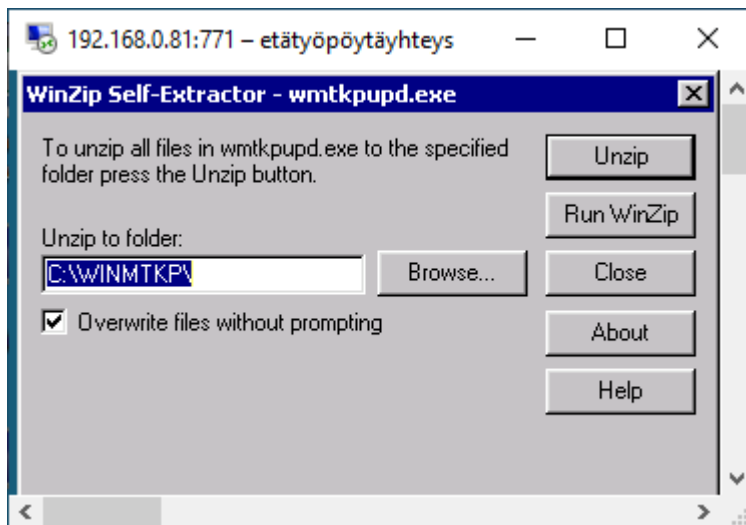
192.168.0.81:771 – etätyöpöytäyhteys

WinZip Self-Extractor - wmtkpupd.exe

To unzip all files in wmtkpupd.exe to the specified folder press the Unzip button.

Unzip

Run WinZip

Unzip to folder:

C:\WINMTKP\

Browse...

Close

Overwrite files without prompting

About

Help